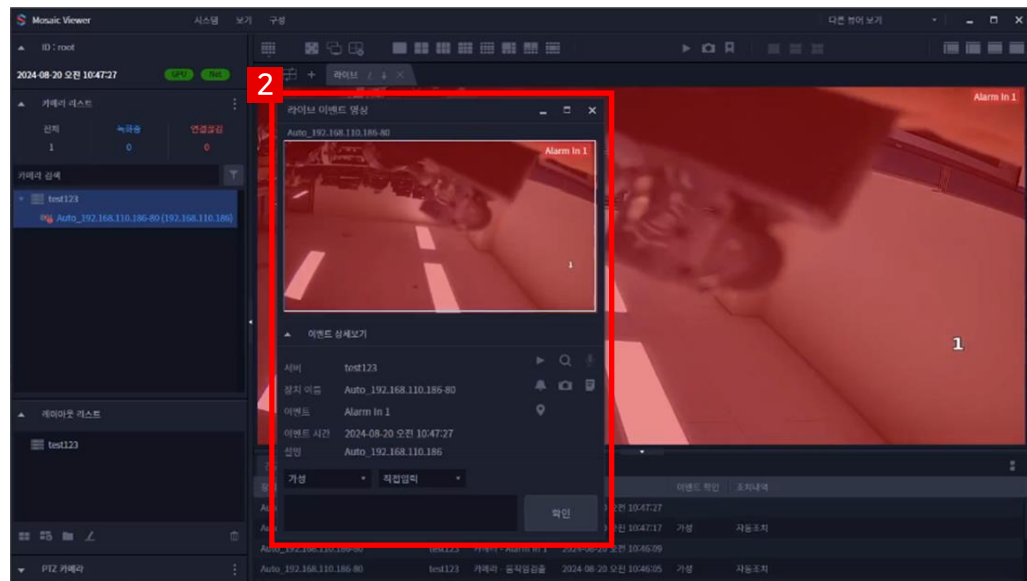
Mosaic Viewer 시스템 보기 구성

다른 뷰어 보기

ID : root

2024-08-20 오전 10:47:27 GPU Net

카메라 리스트

| 전체 | 녹화중 | 연결끊김 |
|---|---|---|
| 1 | 0 | 0 |

카메라 검색

test123

Auto_192.168.110.186-80 (192.168.110.186)

레이아웃 리스트

test123

PTZ 카메라

라이브

Alarm In 1

2

라이브 이벤트 영상

Auto_192.168.110.186-80

Alarm In 1

이벤트 상세보기

서버 test123

장치 이름 Auto_192.168.110.186-80

이벤트 Alarm In 1

이벤트 시간 2024-08-20 오전 10:47:27

설명 Auto_192.168.110.186

가성

직접입력

확인

1

이벤트 확인 조치내역

오전 10:47:27

오전 10:47:17 가성 자동조치

Auto_192.168.110.186-80 test123 카메라 - Alarm In 1 2024-08-20 오전 10:46:09

Auto_192.168.110.186-80 test123 카메라 - 동작감지 2024-08-20 오전 10:46:05 가성 자동조치